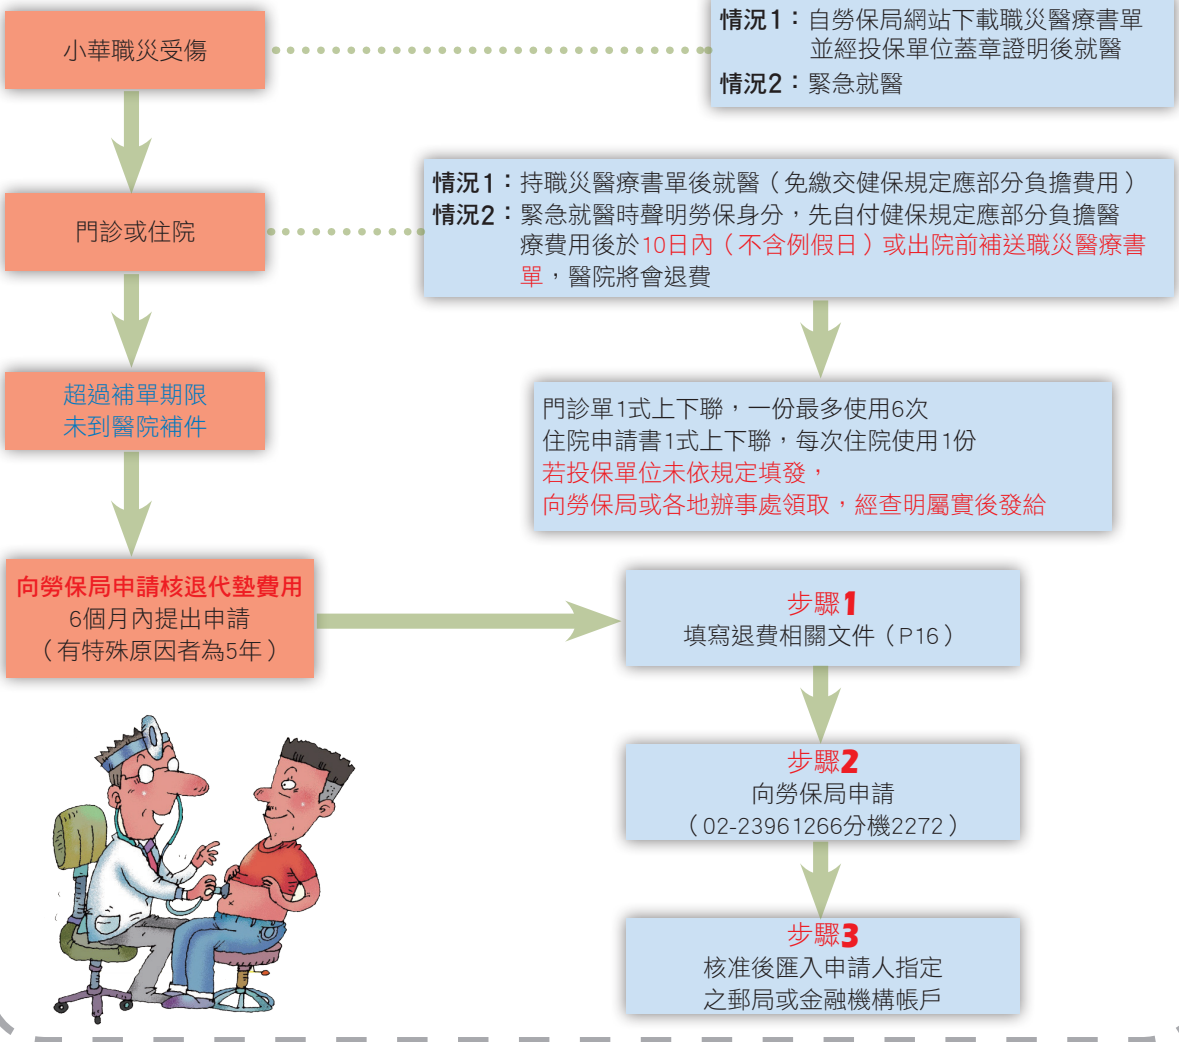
小華職災受傷

情況1：自勞保局網站下載職災醫療書單並經投保單位蓋章證明後就醫
情況2：緊急就醫

門診或住院

情況1：持職災醫療書單後就醫（免繳交健保規定應部分負擔費用）
情況2：緊急就醫時聲明勞保身分，先自付健保規定應部分負擔醫療費用後於10日內（不含例假日）或出院前補送職災醫療書單，醫院將會退費

超過補單期限
未到醫院補件

門診單1式上下聯，一份最多使用6次
住院申請書1式上下聯，每次住院使用1份
若投保單位未依規定填發，
向勞保局或各地辦事處領取，經查明屬實後發給

向勞保局申請核退代墊費用
6個月內提出申請
（有特殊原因者為5年）

步驟1
填寫退費相關文件（P16）

步驟2
向勞保局申請
（02-23961266分機2272）

步驟3
核准後匯入申請人指定之郵局或金融機構帳戶